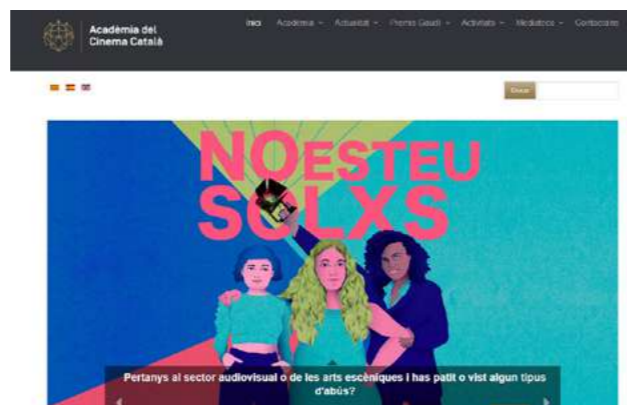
Acadèmia del Cinema Català

Inici Acadèmia ⌄ Actualitat ⌄ Premis Gaudí ⌄ Activitats ⌄ Mediateca ⌄ Contacte

Cercar

NO ESTEU SOLXS

Pertanys al sector audiovisual o de les arts escèniques i has patit o vist algun tipus d'abús?